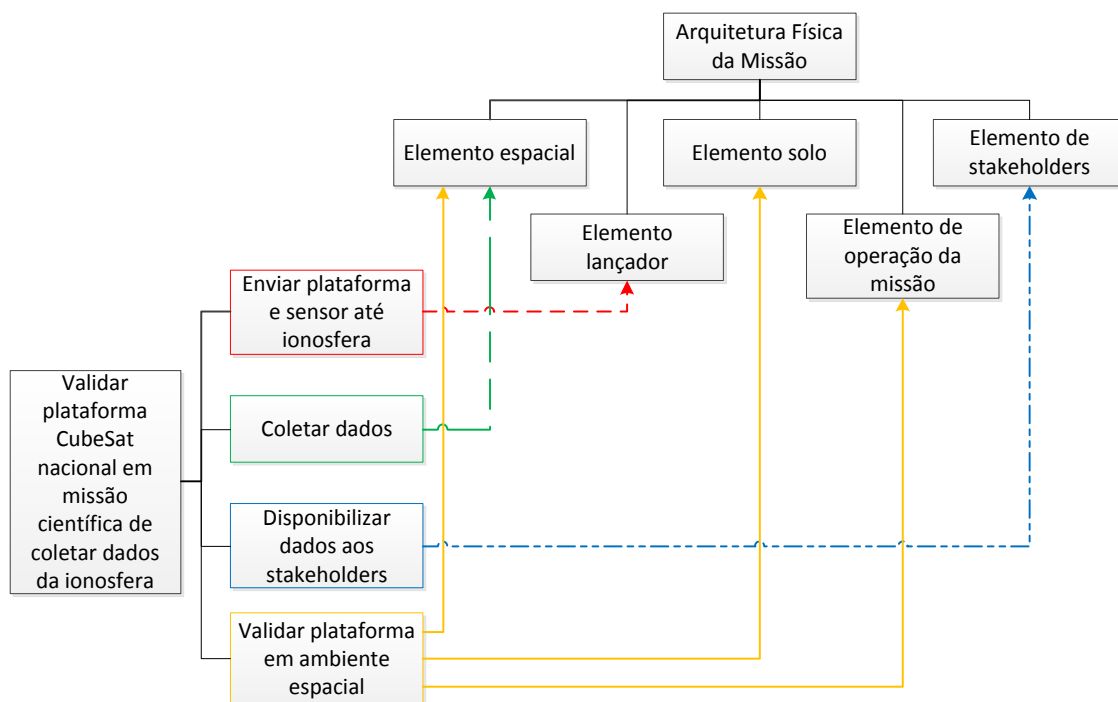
Arquitetura Física da Missão

Elemento espacial

Elemento solo

Elemento de stakeholders

Elemento lançador

Elemento de operação da missão

Enviar plataforma e sensor até ionosfera

Validar plataforma CubeSat nacional em missão científica de coletar dados da ionosfera

Coletar dados

Disponibilizar dados aos stakeholders

Validar plataforma em ambiente espacial